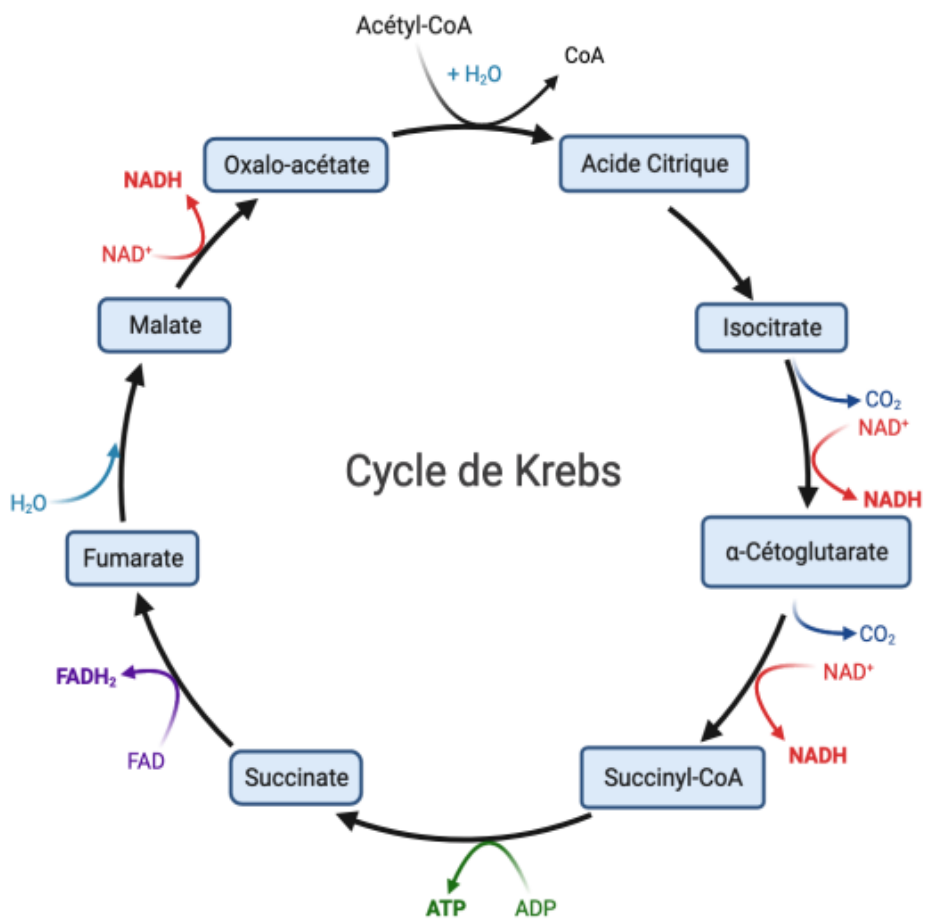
Acétyl-CoA
+ $H_2O$
CoA
Oxalo-acétate
Acide Citrique
NADH
$NAD^+$
Isocitrate
Malate
$CO_2$
$NAD^+$
NADH
Cycle de Krebs
$H_2O$
Fumarate
α-Cétoglutarate
$CO_2$
$NAD^+$
$FADH_2$
NADH
FAD
Succinate
Succinyl-CoA
ATP
ADP